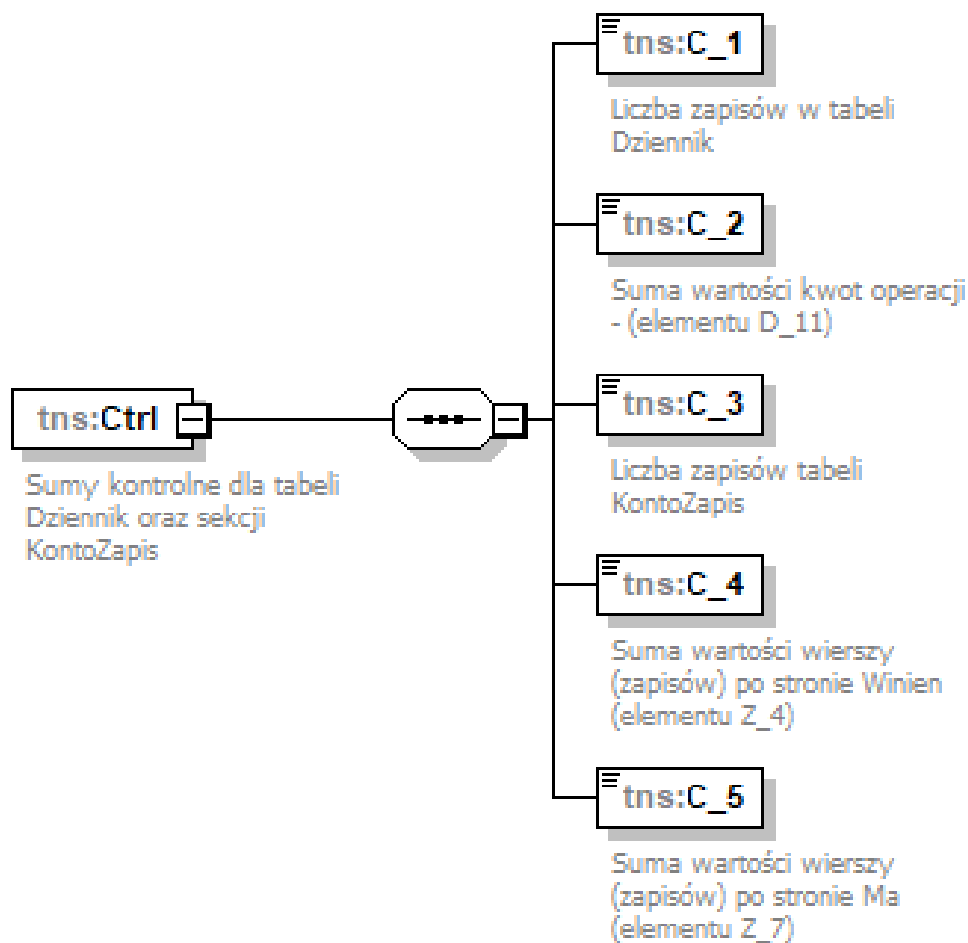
tns:Ctrl

Sumy kontrolne dla tabeli Dziennik oraz sekcji KontoZapis

tns:C_1

Liczba zapisów w tabeli Dziennik

tns:C_2

Suma wartości kwot operacji - (elementu D_11)

tns:C_3

Liczba zapisów tabeli KontoZapis

tns:C_4

Suma wartości wierszy (zapisów) po stronie Winien (elementu Z_4)

tns:C_5

Suma wartości wierszy (zapisów) po stronie Ma (elementu Z_7)